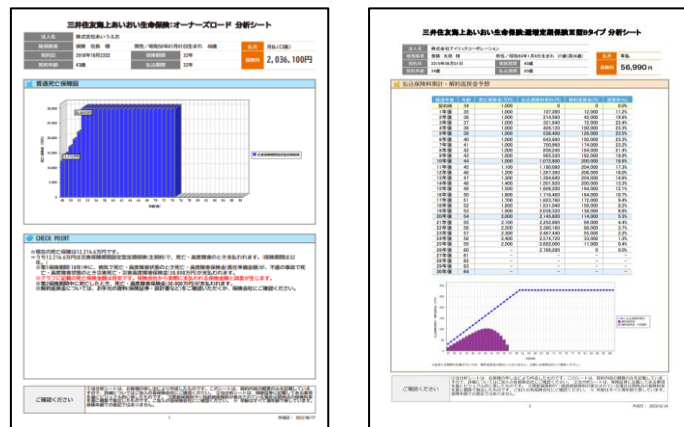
三井住友海上あいおい生命保険:オーナーズロード 分析シート

| 法人名 | 株式会社いうえお | | |
|---|---|---|---|
| 被保険者 | 稲穂 社長 様 | 男性/昭和36年01月03日生まれ 48歳 | 払込 月払(口振) |
| 契約日 | 2018年10月23日 | 保険期間 32年 | 保険料 2,036,100円 |
| 契約年齢 | 43歳 | 払込期間 32年 | |

普通死亡保険金

CHECK POINT

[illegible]

ご確認ください

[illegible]

三井住友海上あいおい生命保険:逓増定期保険II型Bタイプ 分析シート

| 法人名 | 株式会社アイウエオ・コーポレーション | | |
|---|---|---|---|
| 被保険者 | 稲穂 太郎 様 | 男性/昭和50年1月30日生まれ 37歳(満36歳) | 払込 年払 |
| 契約日 | 2018年06月01日 | 保険期間 65歳 | 保険料 56,990円 |
| 契約年齢 | 34歳 | 払込期間 65歳 | |

払込保険料累計・解約返戻金予想

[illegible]

ご確認ください

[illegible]